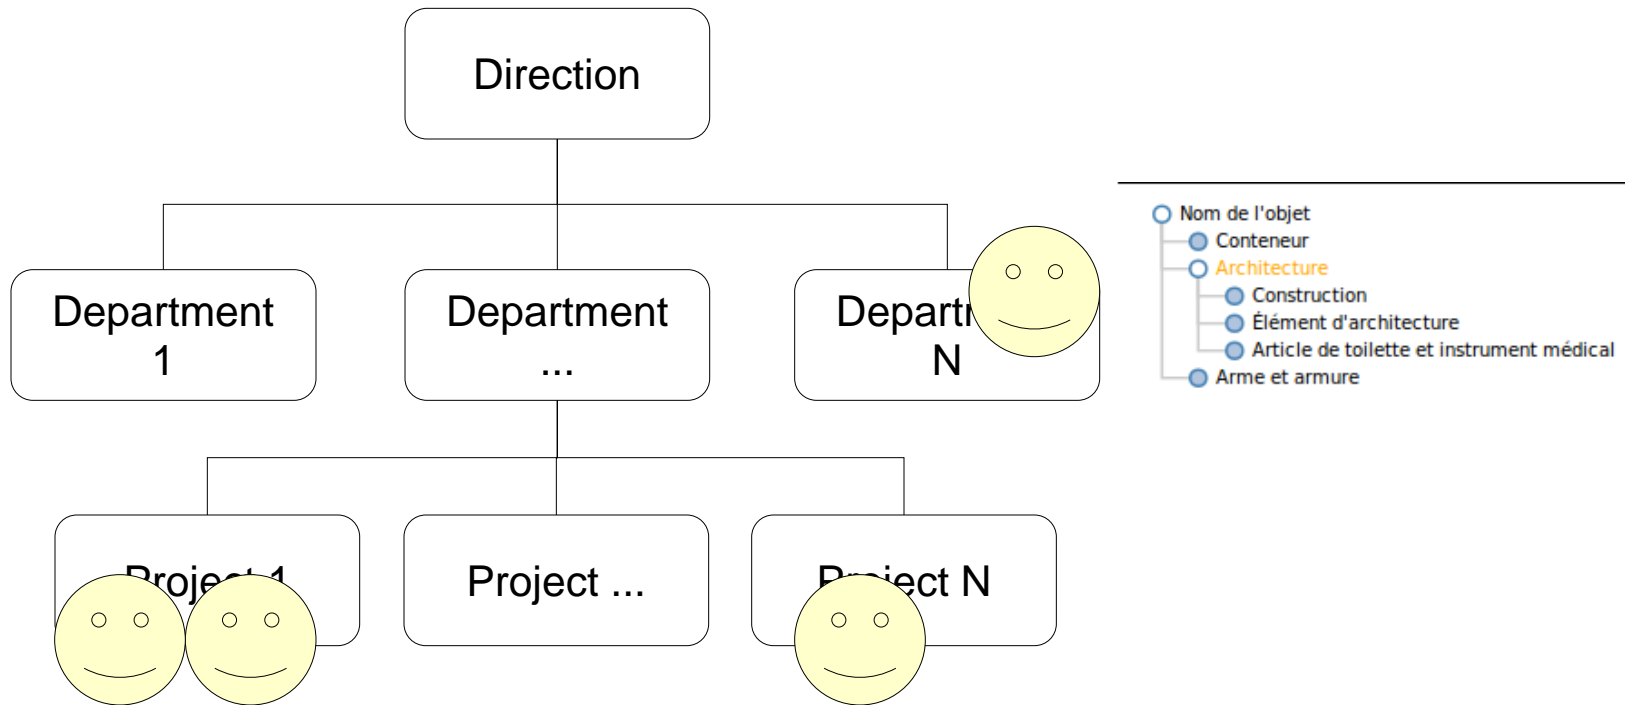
Direction

Department 1

Department ...

Departm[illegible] N

Proje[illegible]

Project ...

P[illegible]oject N

Nom de l'objet
Conteneur
Architecture
Construction
Élément d'architecture
Article de toilette et instrument médical
Arme et armure